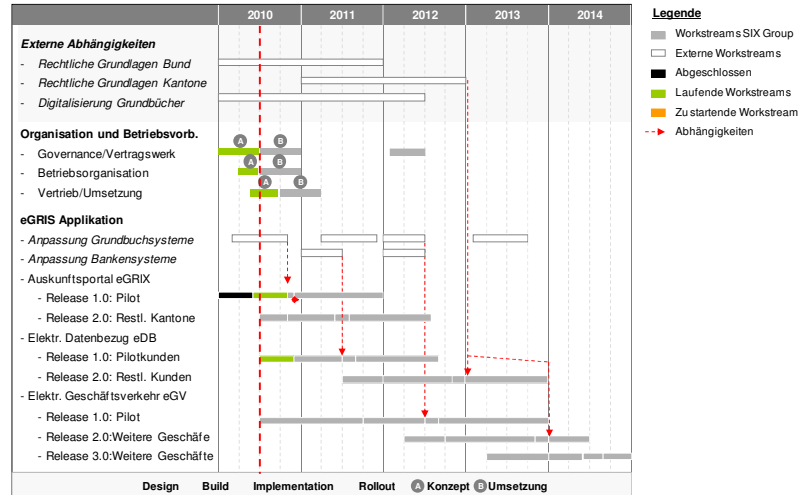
2010 2011 2012 2013 2014

Externe Abhängigkeiten
- Rechtliche Grundlagen Bund
- Rechtliche Grundlagen Kantone
- Digitalisierung Grundbücher

Organisation und Betriebsvorb.
- Governance/Vertragswerk
- Betriebsorganisation
- Vertrieb/Umsetzung

eGRIS Applikation
- Anpassung Grundbuchsysteme
- Anpassung Bankensysteme
- Auskunftsportal eGRIX
- Release 1.0: Pilot
- Release 2.0: Restl. Kantone
- Elektr. Datenbezug eDB
- Release 1.0: Pilotkunden
- Release 2.0: Restl. Kunden
- Elektr. Geschäftsverkehr eGV
- Release 1.0: Pilot
- Release 2.0:Weitere Geschäfe
- Release 3.0:Weitere Geschäfte

A B A B A B

Design Build Implementation Rollout A Konzept B Umsetzung

Legende
Workstreams SIX Group
Externe Workstreams
Abgeschlossen
Laufende Workstreams
Zu startende Workstream
Abhängigkeiten